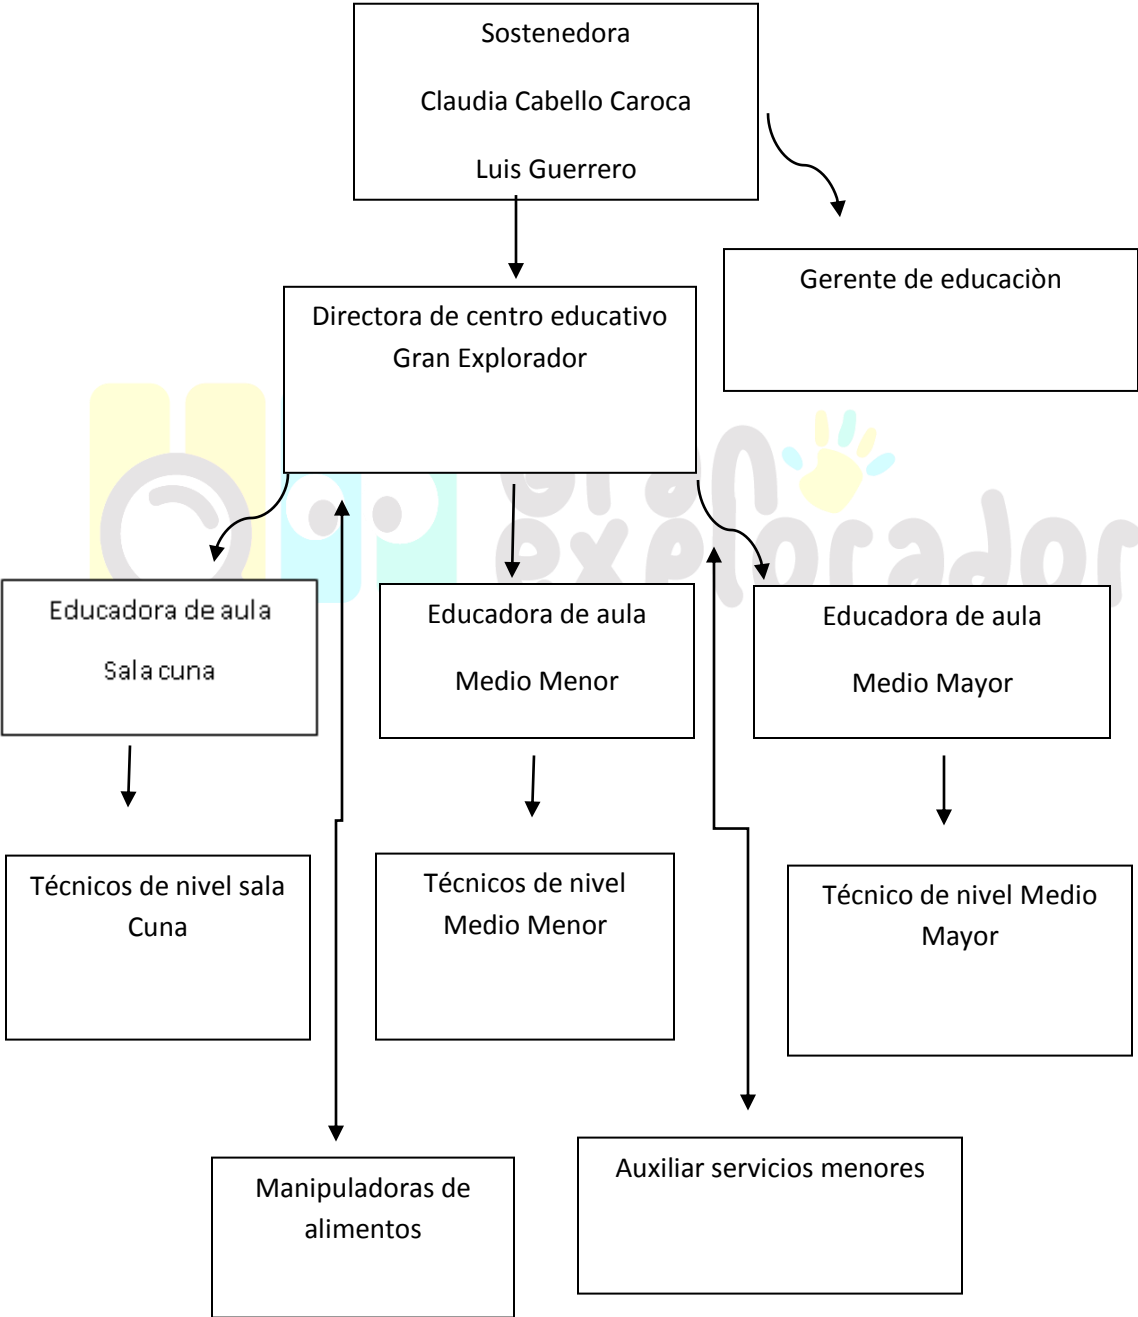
Sostenedora

Claudia Cabello Caroca

Luis Guerrero

Gerente de educaciòn

Directora de centro educativo Gran Explorador

gran explorador

Educadora de aula

Sala cuna

Educadora de aula

Medio Menor

Educadora de aula

Medio Mayor

Técnicos de nivel sala Cuna

Técnicos de nivel Medio Menor

Técnico de nivel Medio Mayor

Manipuladoras de alimentos

Auxiliar servicios menores